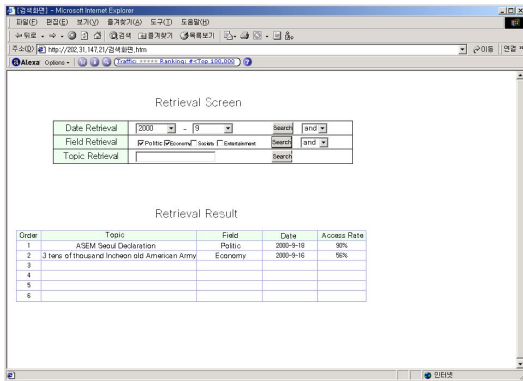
[검색화면] - Microsoft Internet Explorer

파일(F) 편집(E) 보기(V) 즐겨찾기(A) 도구(T) 도움말(H)

뒤로 · 검색 즐겨찾기 기록보기

주소(D) http://202.31.147.21/검색화면.htm

이동 연결

Alexa Options · Traffic: ***** Ranking: #>Top 100,000

Retrieval Screen

| Date Retrieval | 2000 - 9 | Search | and |
|---|---|---|---|
| Field Retrieval | Politic Economy Society Entertainment | Search | and |
| Topic Retrieval | | Search | |

Retrieval Result

| Order | Topic | Field | Date | Access Rate |
|---|---|---|---|---|
| 1 | ASEM Seoul Declaration | Politic | 2000-9-18 | 90% |
| 2 | 3 tens of thousand Incheon old American Army | Economy | 2000-9-16 | 56% |
| 3 | | | | |
| 4 | | | | |
| 5 | | | | |
| 6 | | | | |

인터넷